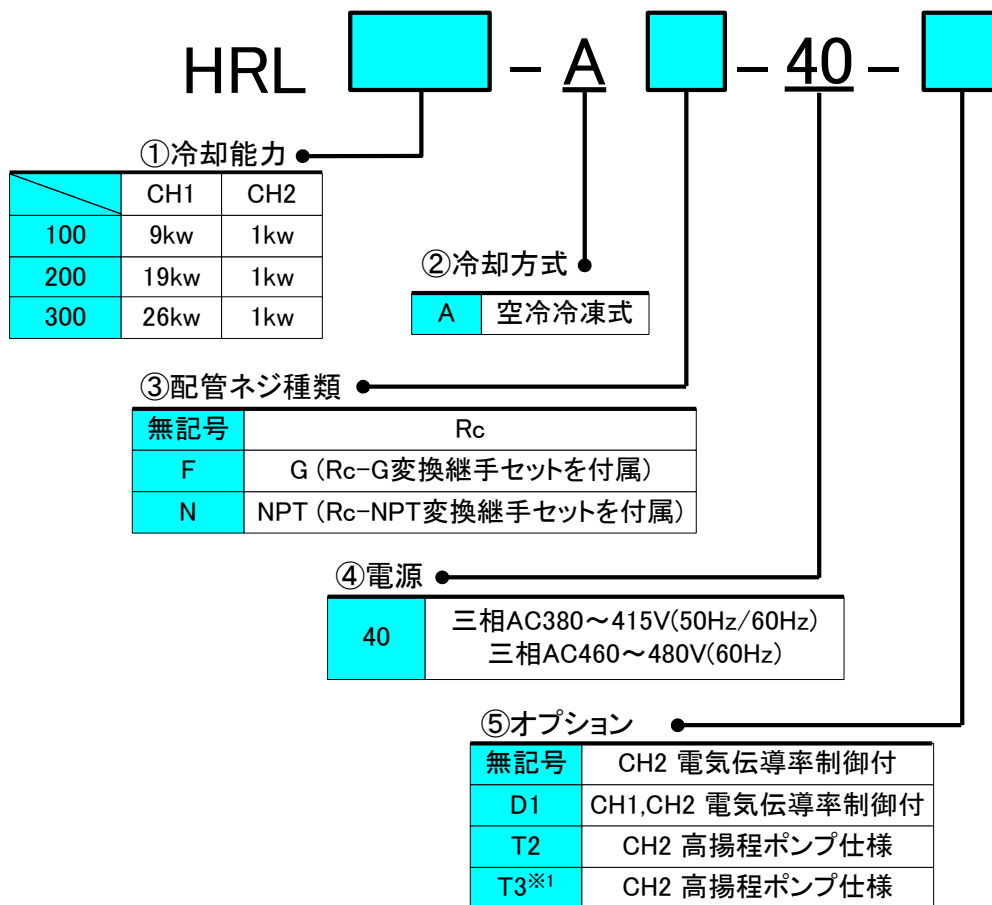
HRL [ ] – A [ ] – 40 – [ ]

①冷却能力

| | CH1 | CH2 |
|---|---|---|
| 100 | 9kw | 1kw |
| 200 | 19kw | 1kw |
| 300 | 26kw | 1kw |

②冷却方式

| A | 空冷冷凍式 |
|---|---|

③配管ネジ種類

| 無記号 | Rc |
|---|---|
| F | G (Rc-G変換継手セットを付属) |
| N | NPT (Rc-NPT変換継手セットを付属) |

④電源

| 40 | 三相AC380～415V(50Hz/60Hz) 三相AC460～480V(60Hz) |
|---|---|

⑤オプション

| 無記号 | CH2 電気伝導率制御付 |
|---|---|
| D1 | CH1,CH2 電気伝導率制御付 |
| T2 | CH2 高揚程ポンプ仕様 |
| T3※1 | CH2 高揚程ポンプ仕様 |